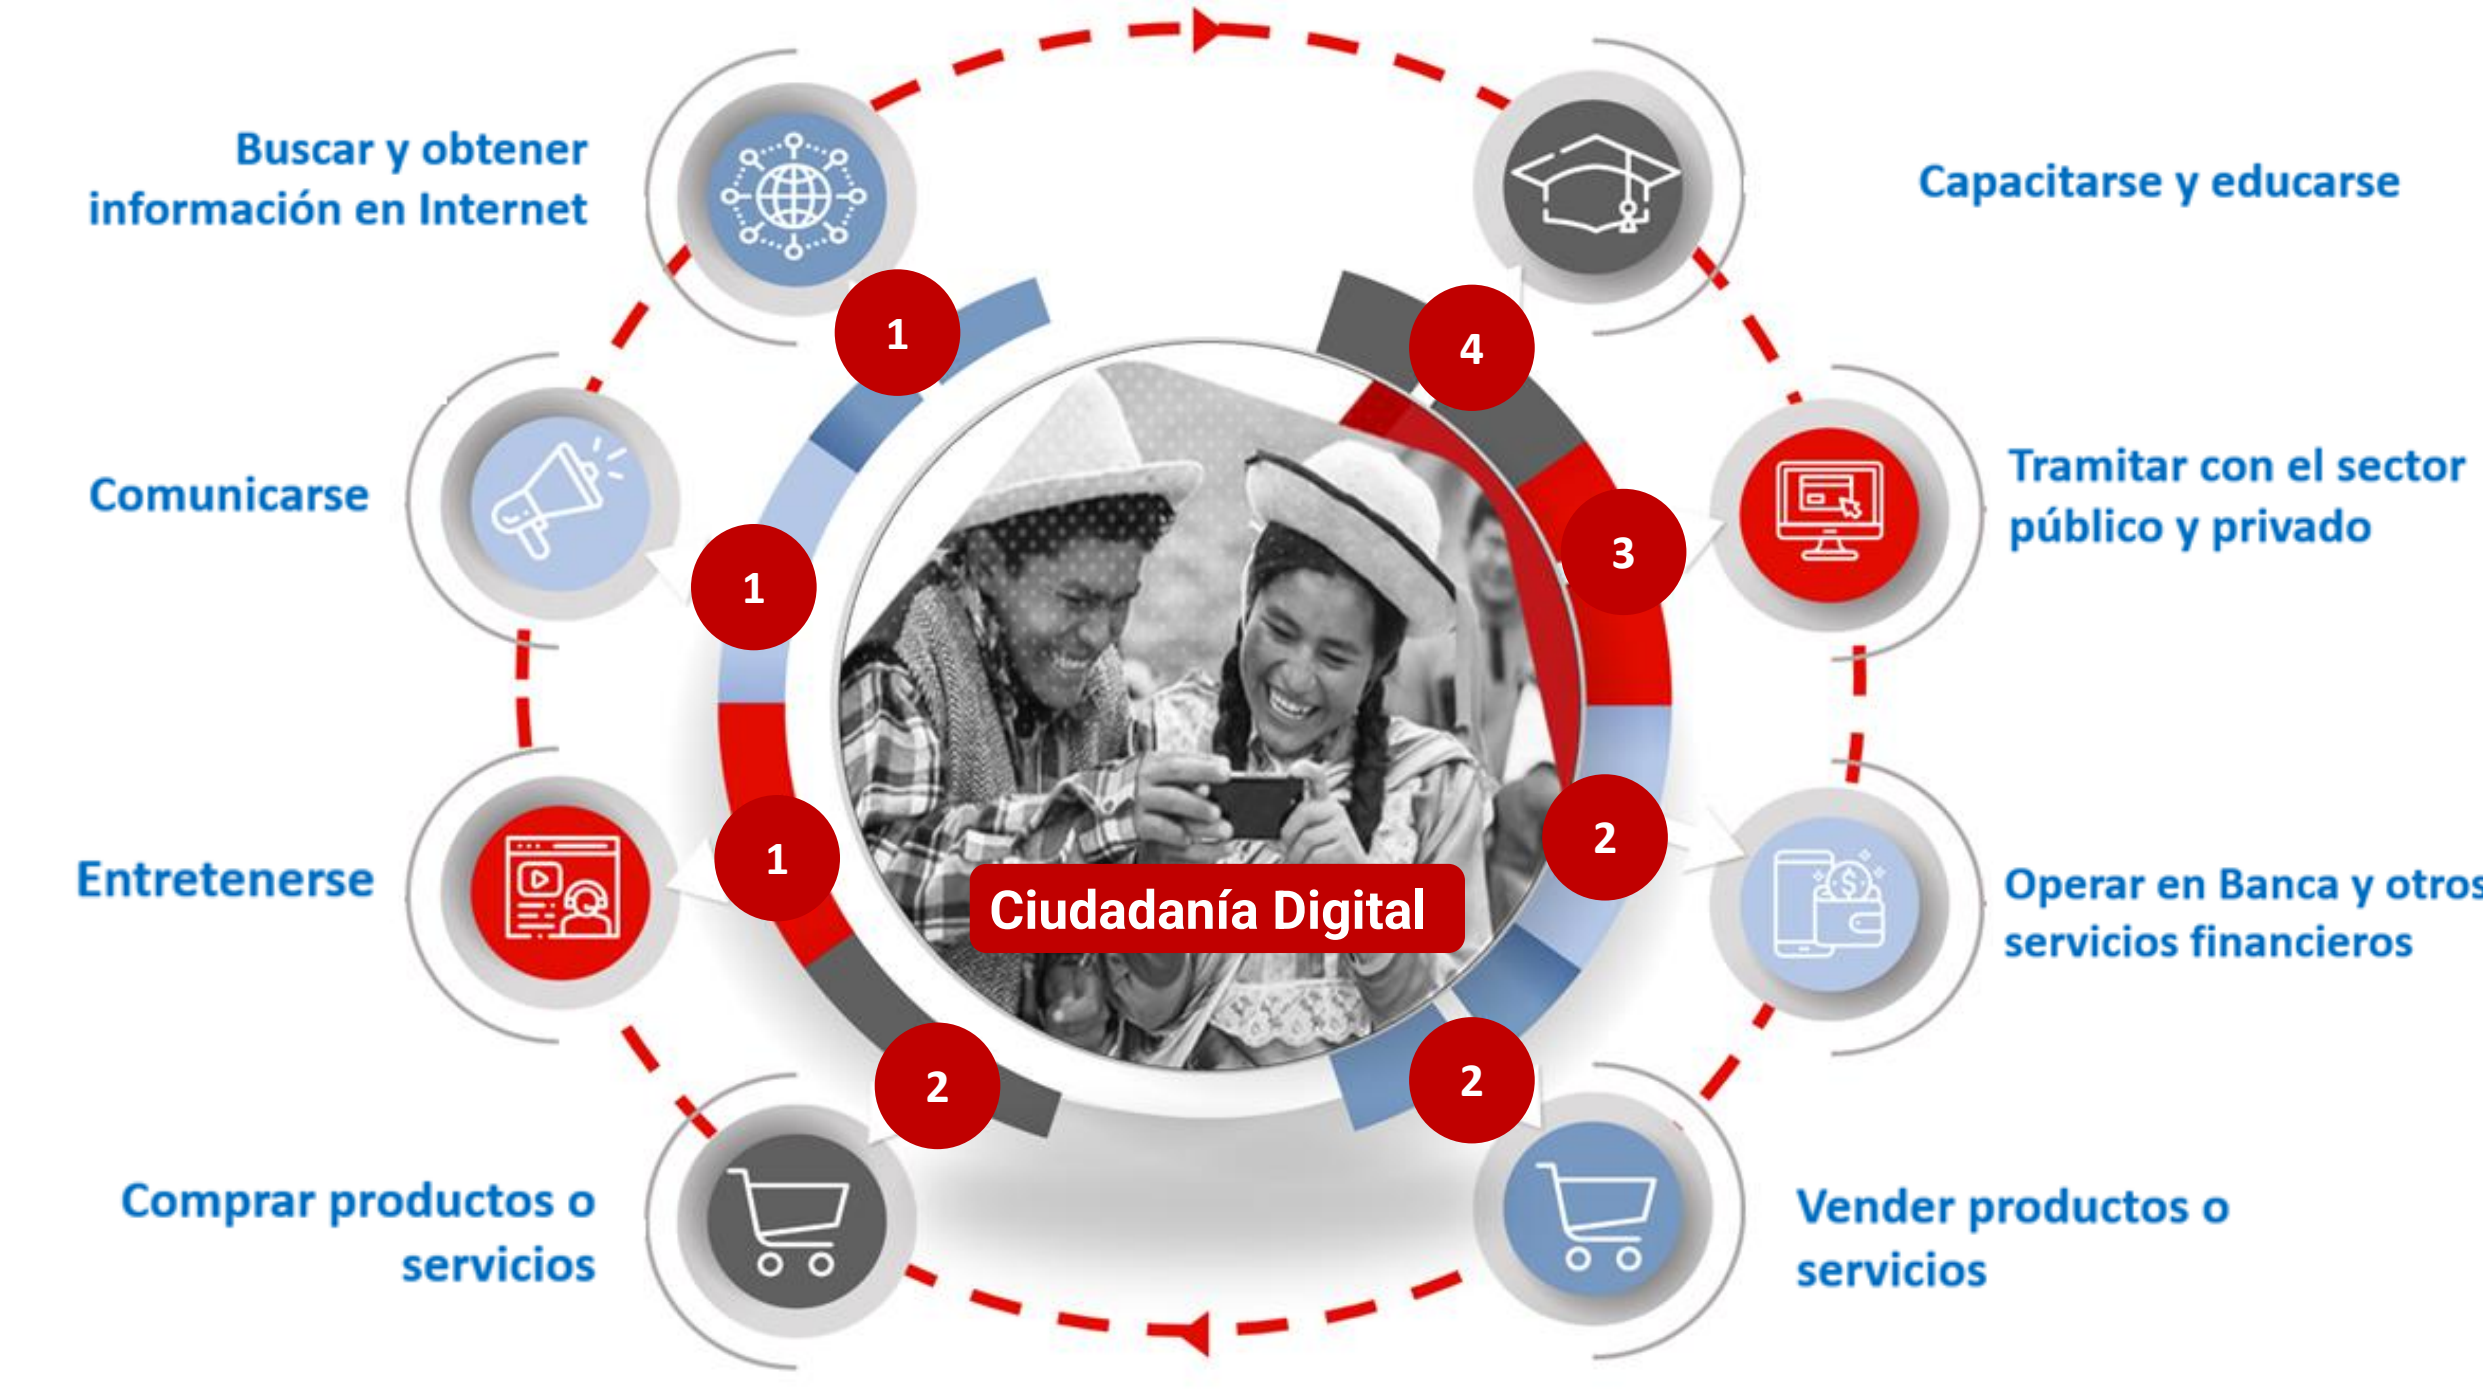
Buscar y obtener información en Internet

1

Comunicarse

1

Entretenerse

1

Comprar productos o servicios

2

Capacitarse y educarse

4

Tramitar con el sector público y privado

3

Operar en Banca y otros servicios financieros

2

Vender productos o servicios

2

Ciudadanía Digital